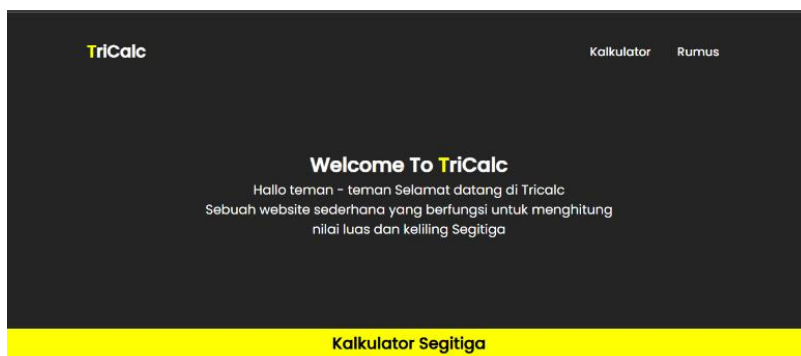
TriCalc

Kalkulator Rumus

Welcome To TriCalc

Hallo teman - teman Selamat datang di Tricalc Sebuah website sederhana yang berfungsi untuk menghitung nilai luas dan keliling Segitiga

Kalkulator Segitiga